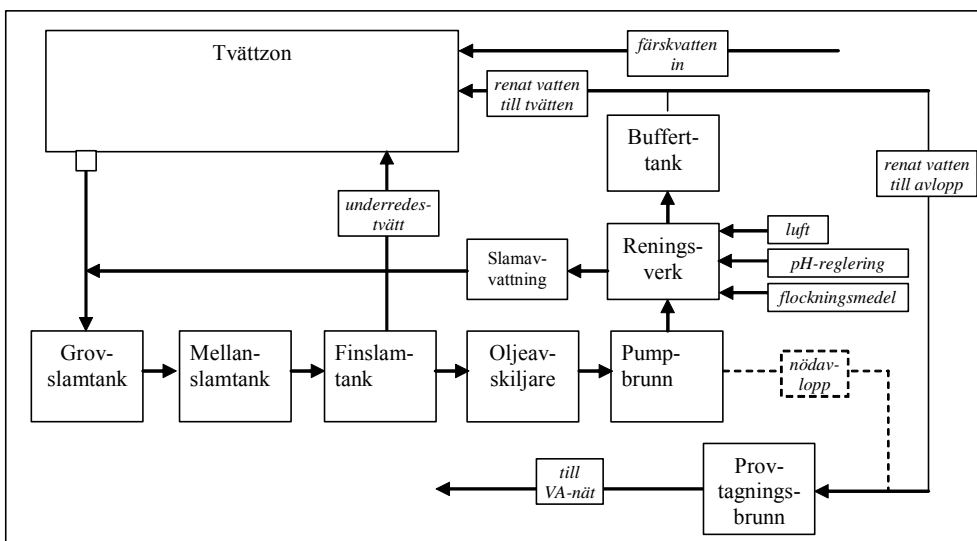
Tvättzon

färskvatten in

renat vatten till tvätten

Buffert-tank

renat vatten till avlopp

underredes-tvätt

Slamav-vattning

Renings-verk

luft

pH-reglering

flockningsmedel

Grov-slamtank

Mellan-slamtank

Finslam-tank

Oljeav-skiljare

Pump-brunn

nödav-lopp

till VA-nät

Prov-tagnings-brunn